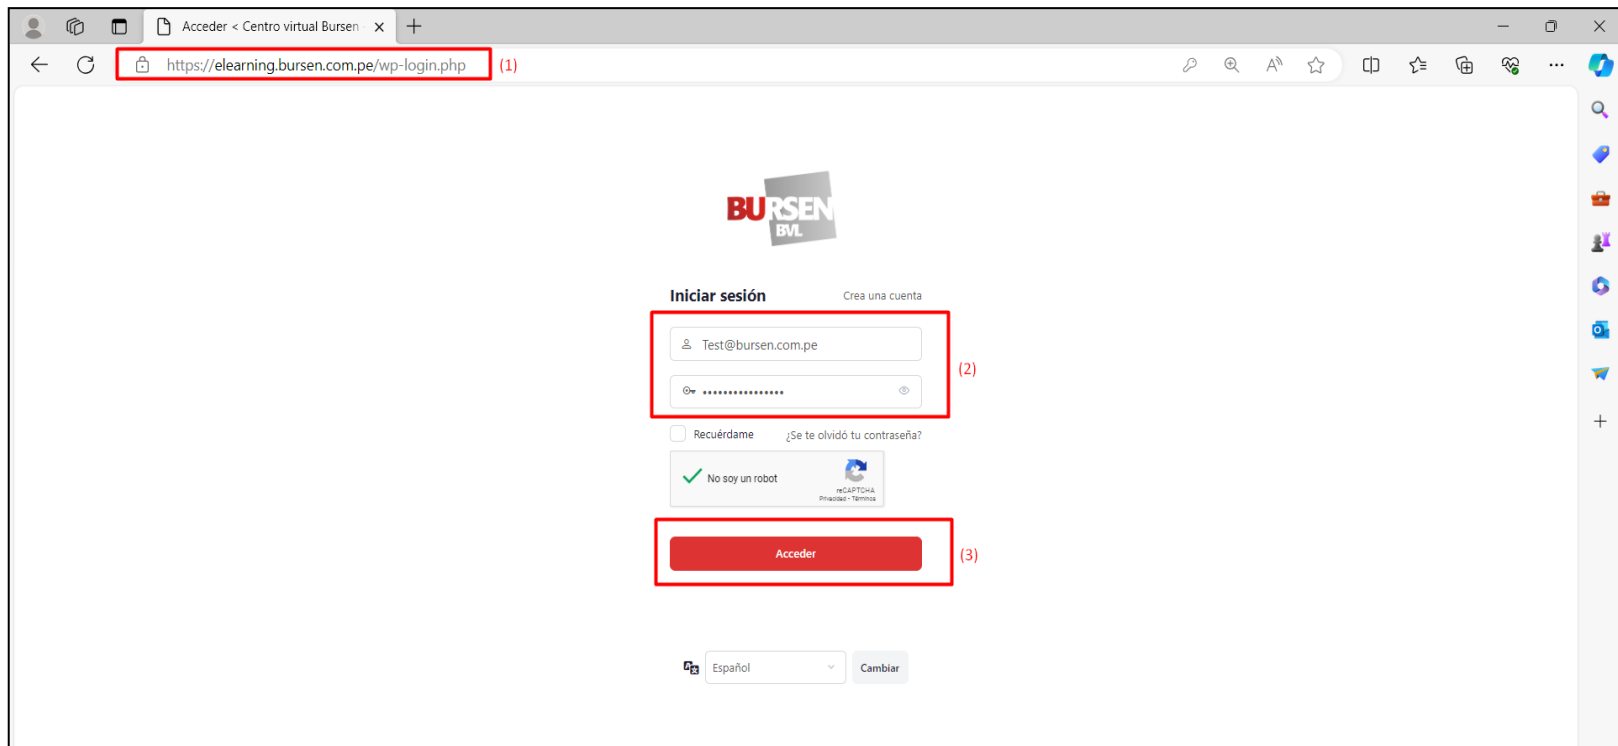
Acceder < Centro virtual Bursen

https://elearning.bursen.com.pe/wp-login.php (1)

BURSEN
BVL

Iniciar sesión Crea una cuenta

Test@bursen.com.pe

••••••••••••••••

(2)

Recuérdame ¿Se te olvidó tu contraseña?

No soy un robot
reCAPTCHA
Privacidad - Términos

Acceder (3)

Español Cambiar